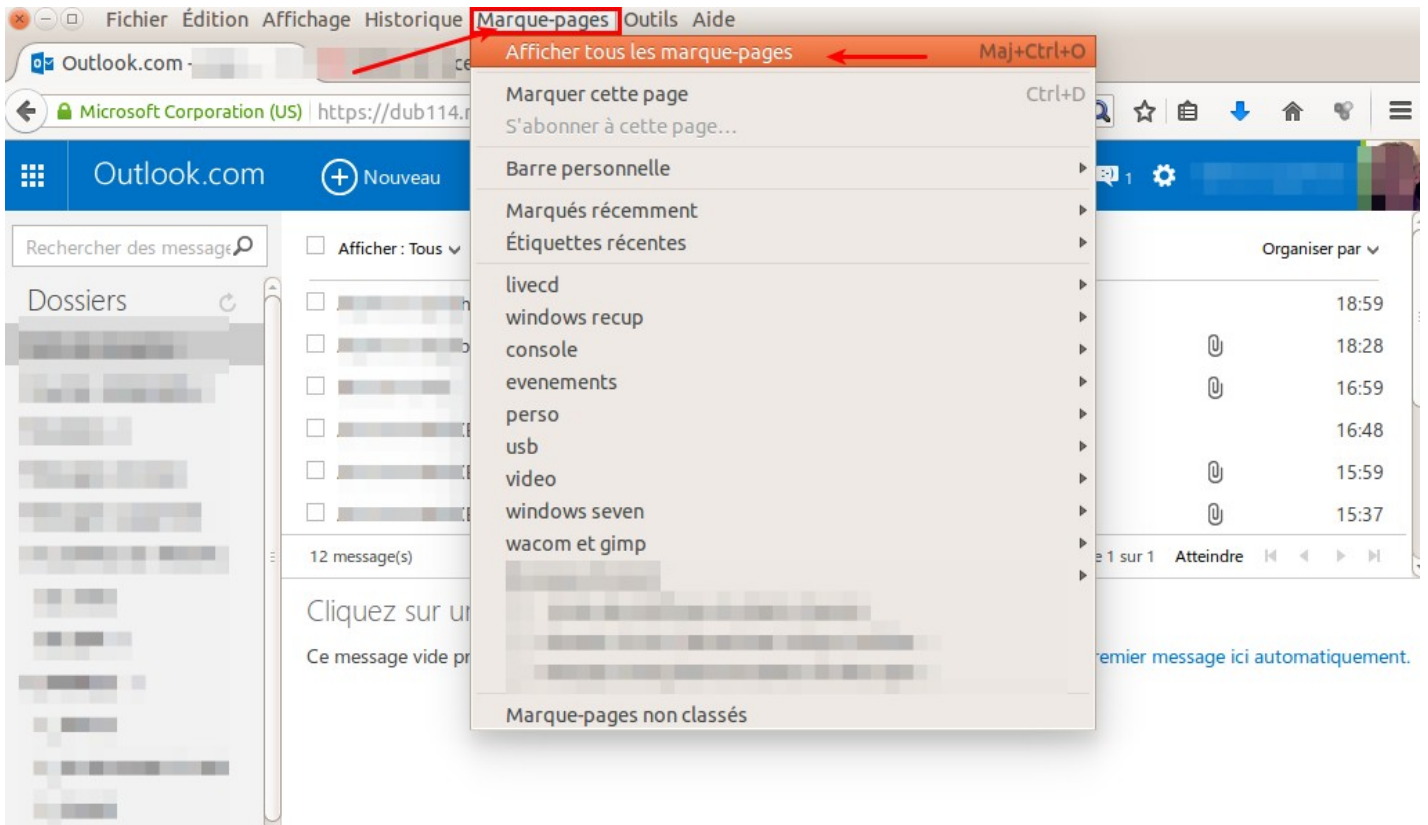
Fichier Édition Affichage Historique Marque-pages Outils Aide

Outlook.com - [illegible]

Microsoft Corporation (US) https://dub114.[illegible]

Outlook.com Nouveau

Rechercher des message

Dossiers

Afficher : Tous

12 message(s)

Cliquez sur u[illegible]

Ce message vide pr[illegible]

Afficher tous les marque-pages Maj+Ctrl+O

Marquer cette page Ctrl+D

S'abonner à cette page…

Barre personnelle

Marqués récemment

Étiquettes récentes

livecd

windows recup

console

evenements

perso

usb

video

windows seven

wacom et gimp

Marque-pages non classés

1

Organiser par

18:59

18:28

16:59

16:48

15:59

15:37

e 1 sur 1 Atteindre

remier message ici automatiquement.